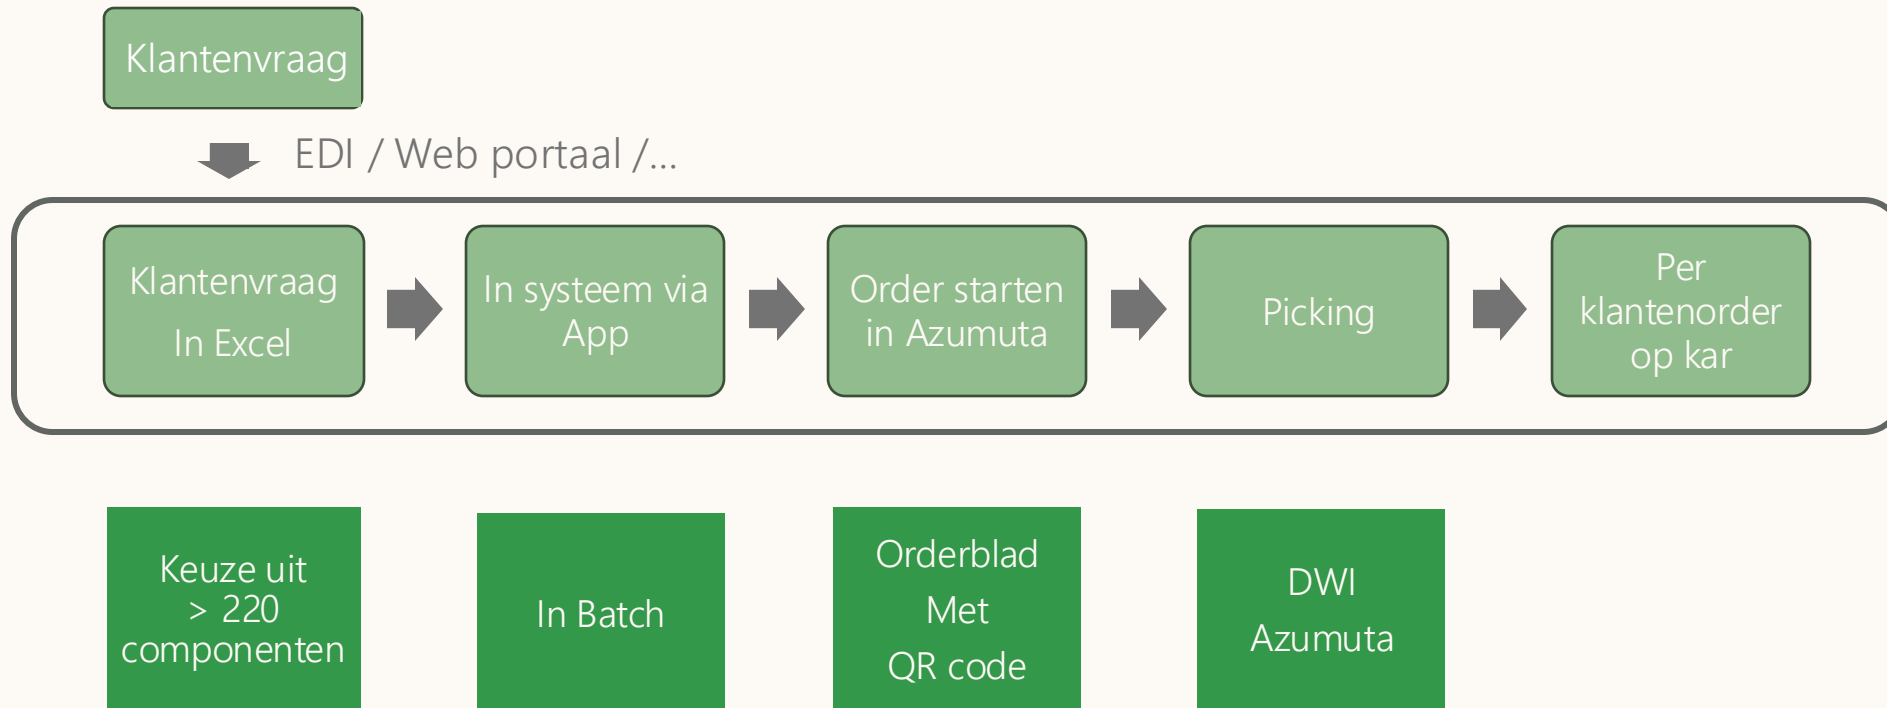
Klantenvraag

EDI / Web portaal /…

Klantenvraag
In Excel

In systeem via App

Order starten in Azumuta

Picking

Per klantenorder op kar

Keuze uit > 220 componenten

In Batch

Orderblad
Met
QR code

DWI
Azumuta